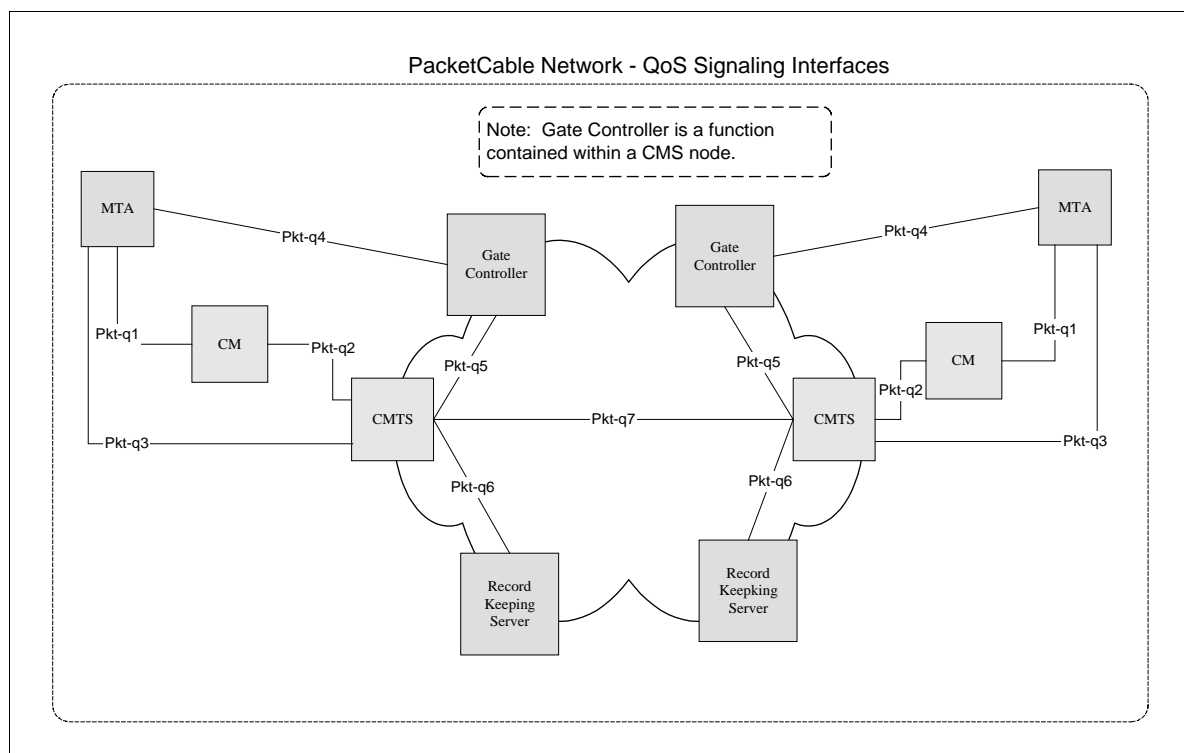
PacketCable Network - QoS Signaling Interfaces

Note: Gate Controller is a function contained within a CMS node.

MTA

Pkt-q4

Gate Controller

Gate Controller

Pkt-q4

MTA

Pkt-q1

CM

Pkt-q2

Pkt-q5

Pkt-q5

CM

Pkt-q1

Pkt-q2

CMTS

Pkt-q7

CMTS

Pkt-q3

Pkt-q3

Pkt-q6

Pkt-q6

Record Keeping Server

Record Keepking Server